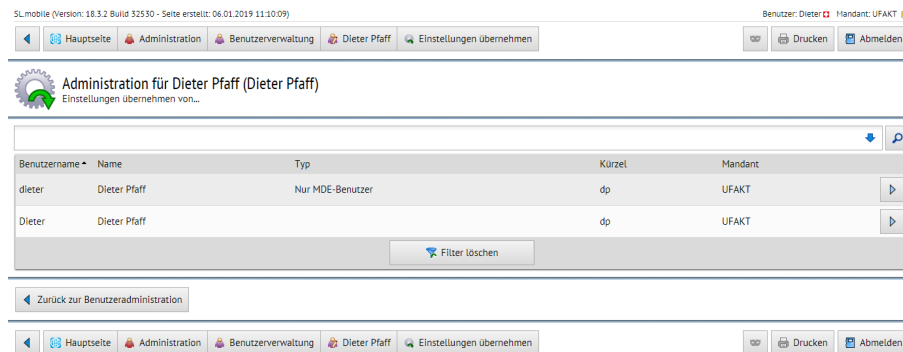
SL.mobile (Version: 18.3.2 Build 32530 - Seite erstellt: 06.01.2019 11:10:09)

Benutzer: Dieter Mandant: UFAKT

Hauptseite | Administration | Benutzerverwaltung | Dieter Pfaff | Einstellungen übernehmen

Drucken | Abmelden

Administration für Dieter Pfaff (Dieter Pfaff)
Einstellungen übernehmen von...

| Benutzername | Name | Typ | Kürzel | Mandant |
|---|---|---|---|---|
| dieter | Dieter Pfaff | Nur MDE-Benutzer | dp | UFAKT |
| Dieter | Dieter Pfaff | | dp | UFAKT |

Filter löschen

Zurück zur Benutzeradministration

Hauptseite | Administration | Benutzerverwaltung | Dieter Pfaff | Einstellungen übernehmen

Drucken | Abmelden